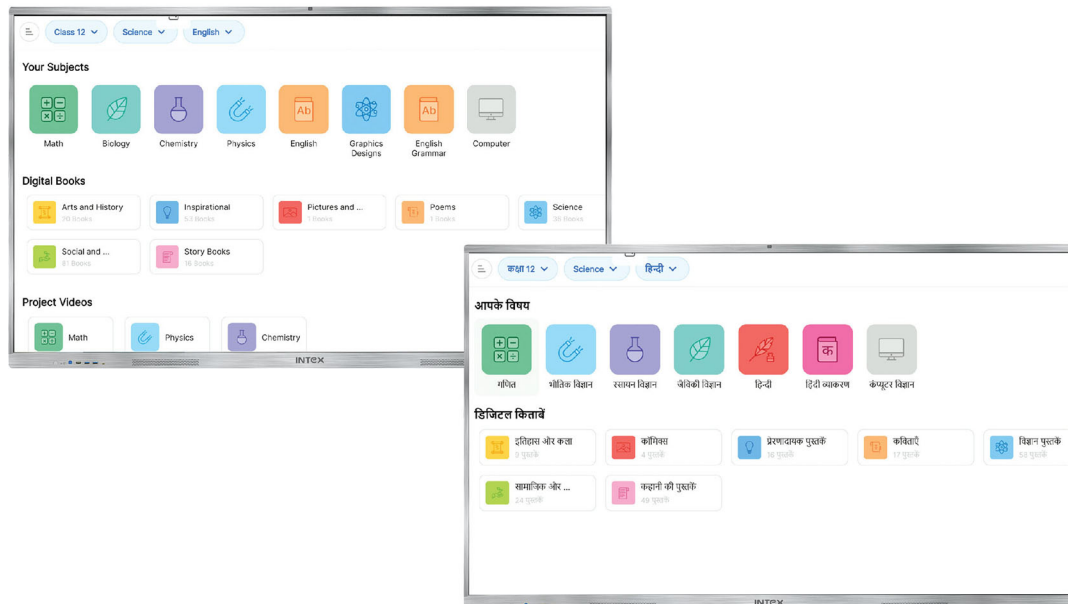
Class 12 Science English

Your Subjects

Math Biology Chemistry Physics English Graphics Designs English Grammar Computer

Digital Books

Arts and History 20 Books

Inspirational 53 Books

Pictures and ... 1 Books

Poems 1 Books

Science 30 Books

Social and ... 81 Books

Story Books 18 Books

Project Videos

Math Physics Chemistry

INTEX

कक्षा 12 Science हिन्दी

आपके विषय

गणित भौतिक विज्ञान रसायन विज्ञान जैविकी विज्ञान हिन्दी हिंदी व्याकरण कंप्यूटर विज्ञान

डिजिटल किताबें

इतिहास और कला 5 पुस्तकें

कॉमिक्स 4 पुस्तकें

प्रेरणादायक पुस्तकें 18 पुस्तकें

कविताएँ 17 पुस्तकें

विज्ञान पुस्तकें 58 पुस्तकें

सामाजिक और ... 24 पुस्तकें

कहानी की पुस्तकें 49 पुस्तकें

INTEX